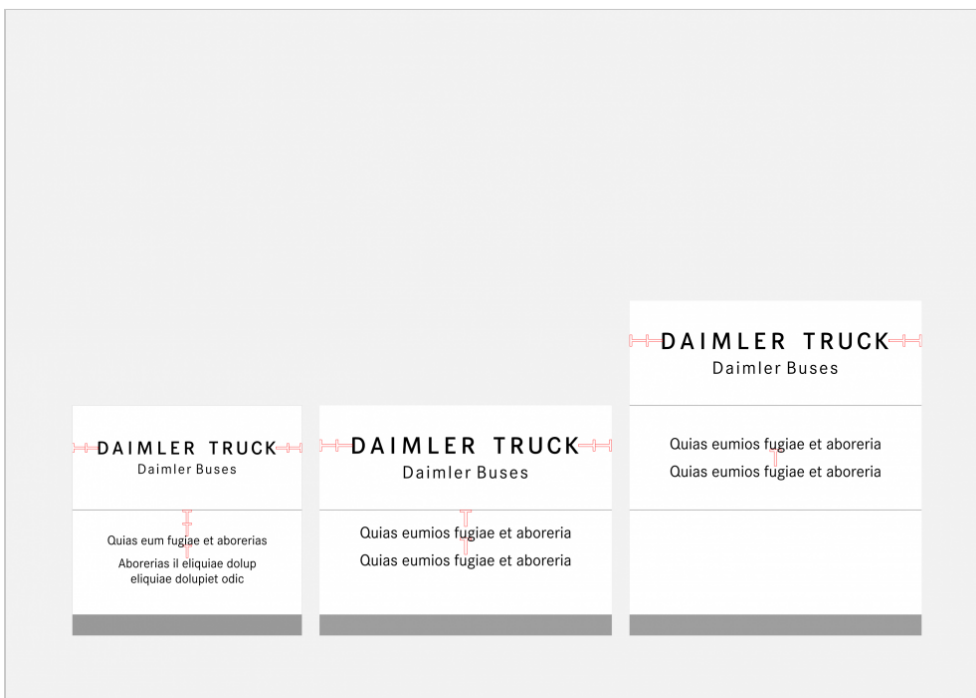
DAIMLER TRUCK
Daimler Buses

Quias eum fugiae et aborerias

Aborerias il eliquiae dolup eliquiae dolupiet odic

DAIMLER TRUCK
Daimler Buses

Quias eumios fugiae et aboreria

Quias eumios fugiae et aboreria

DAIMLER TRUCK
Daimler Buses

Quias eumios fugiae et aboreria

Quias eumios fugiae et aboreria